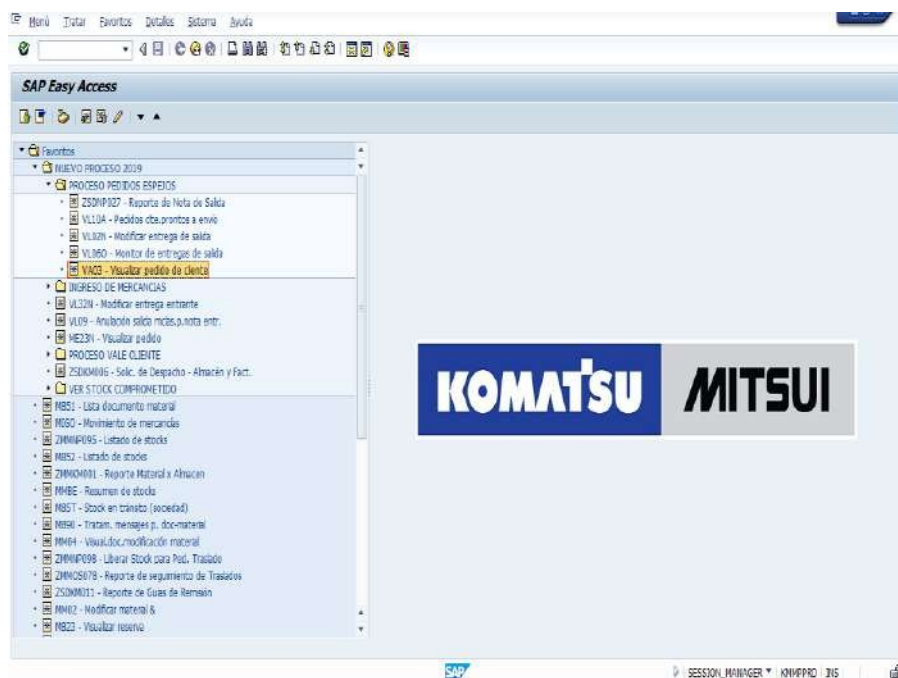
Menú Tratar Favoritos Detalles Sistema Ayuda

SAP Easy Access

Favoritos
NUEVO PROCESO 2019
PROCESO PEDIDOS ESPEJOS
ZSDNP027 - Reporte de Nota de Salida
VL10A - Pedidos clte.prontos a envío
VL02N - Modificar entrega de salida
VL06O - Monitor de entregas de salida
VA03 - Visualizar pedido de cliente
INGRESO DE MERCANCIAS
VL32N - Modificar entrega entrante
VL09 - Anulación salida mcías.p.nota entr.
ME23N - Visualizar pedido
PROCESO VALE CLIENTE
ZSDKM006 - Solc. de Despacho - Almacén y Fact.
VER STOCK COMPROMETIDO
MB51 - Lista documento material
MB5O - Movimiento de mercancías
ZMMP095 - Listado de stocks
MB52 - Listado de stocks
ZMMKM001 - Reporte Material x Almacen
MMBE - Resumen de stocks
MB5T - Stock en tránsito (sociedad)
MB90 - Tratam. mensajes p. doc-material
MM04 - Visual.doc.modificación material
ZMMP098 - Liberar Stock para Ped. Traslado
ZMMOS07B - Reporte de seguimiento de Traslados
ZSDKM011 - Reporte de Guías de Remisión
MM02 - Modificar material &
MB23 - Visualizar reserva

KOMATSU MITSUI

SAP

SESSION_MANAGER KMMPPRD INS